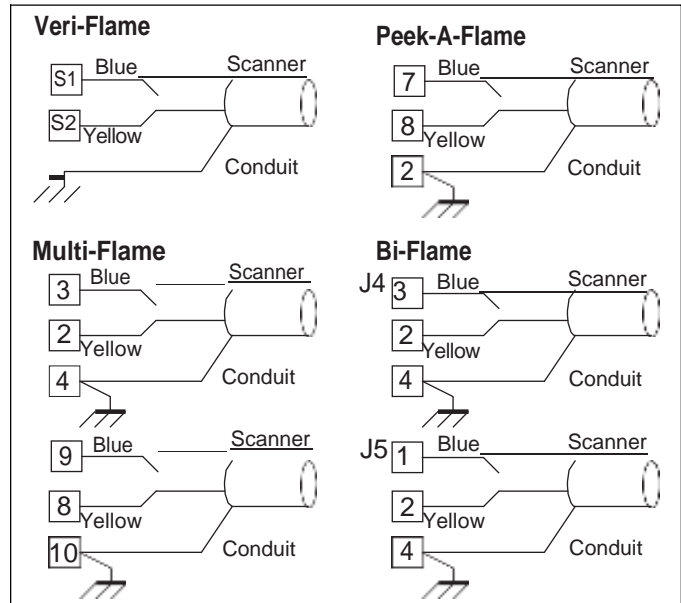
Veri-Flame

S1 Blue Scanner

S2 Yellow

Conduit

Peek-A-Flame

7 Blue Scanner

8 Yellow

2 Conduit

Multi-Flame

3 Blue Scanner

2 Yellow

4 Conduit

9 Blue Scanner

8 Yellow

10 Conduit

Bi-Flame

J4 3 Blue Scanner

2 Yellow

4 Conduit

J5 1 Blue Scanner

2 Yellow

4 Conduit